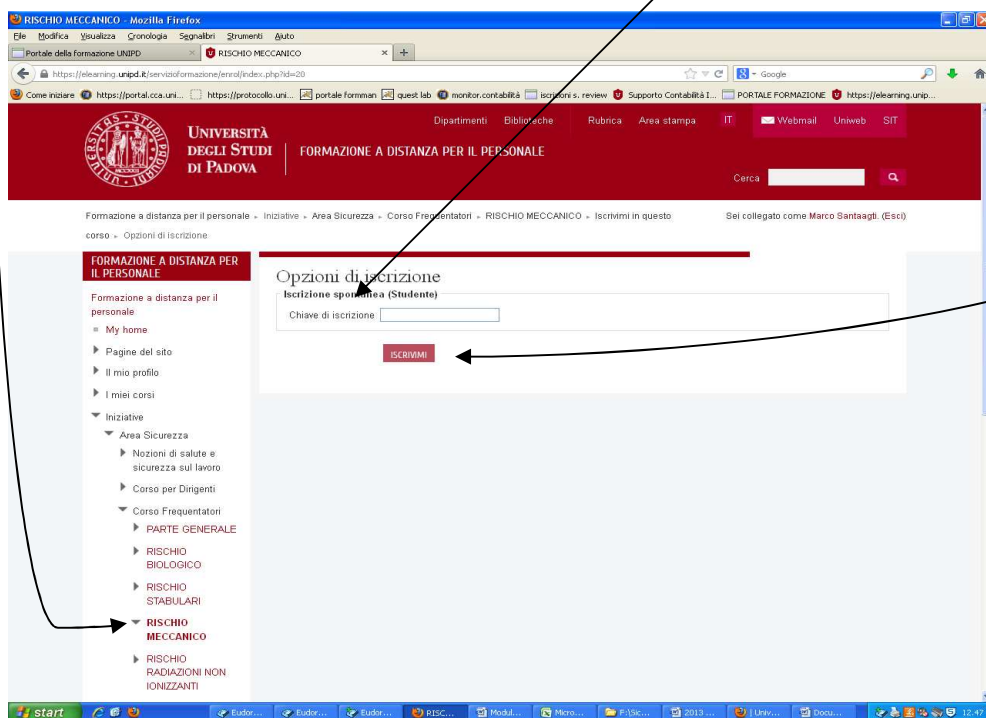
RISCHIO MECCANICO - Mozilla Firefox

File Modifica Visualizza Cronologia Segnalibri Strumenti Aiuto

Portale della formazione UNIPD × RISCHIO MECCANICO × +

https://elearning.unipd.it/servizioformazione/enrol/index.php?id=20

Google

Come iniziare https://portal.cca.uni... https://protocollo.uni... portale formman quest lab monitor.contabilità iscrizioni s. review Supporto Contabilità I... PORTALE FORMAZIONE https://elearning.unip...

Università degli Studi di Padova

FORMAZIONE A DISTANZA PER IL PERSONALE

Dipartimenti Biblioteche Rubrica Area stampa IT Webmail Uniweb SIT

Cerca

Formazione a distanza per il personale ▸ Iniziative ▸ Area Sicurezza ▸ Corso Frequentatori ▸ RISCHIO MECCANICO ▸ Iscrivimi in questo corso ▸ Opzioni di iscrizione

Sei collegato come Marco Santaagti. (Esci)

FORMAZIONE A DISTANZA PER IL PERSONALE

Formazione a distanza per il personale

My home

Pagine del sito

Il mio profilo

I miei corsi

Iniziative

Area Sicurezza

Nozioni di salute e sicurezza sul lavoro

Corso per Dirigenti

Corso Frequentatori

PARTE GENERALE

RISCHIO BIOLOGICO

RISCHIO STABULARI

RISCHIO MECCANICO

RISCHIO RADIAZIONI NON IONIZZANTI

Opzioni di iscrizione

Iscrizione spontanea (Studente)

Chiave di iscrizione

ISCRIVIMI

start Eudor... Eudor... Eudor... RISC... Modul... Micro... F:\Sic... 2013 ... | Univ... Docu... 12.47